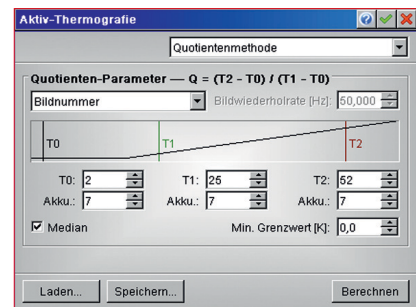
Aktiv-Thermografie

Quotientenmethode

Quotienten-Parameter — Q = (T2 - T0) / (T1 - T0)

Bildnummer

Bildwiederholrate [Hz]: 50,000

T0

T1

T2

T0: 2

Akku.: 7

T1: 26

Akku.: 7

T2: 52

Akku.: 7

Median

Min. Grenzwert [K]: 0,0

Laden...

Speichern...

Berechnen